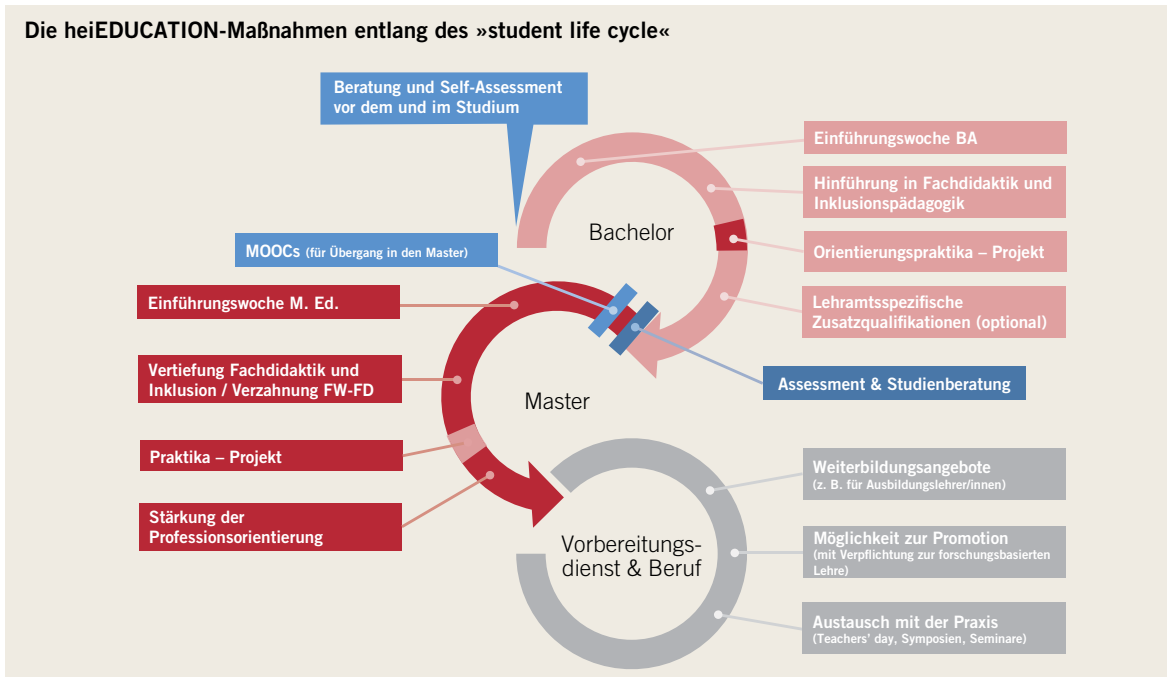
Die heiEDUCATION-Maßnahmen entlang des »student life cycle«

Beratung und Self-Assessment vor dem und im Studium

Einführungswoche BA

Hinführung in Fachdidaktik und Inklusionspädagogik

Bachelor

Orientierungspraktika – Projekt

MOOCs (für Übergang in den Master)

Lehramtsspezifische Zusatzqualifikationen (optional)

Einführungswoche M. Ed.

Vertiefung Fachdidaktik und Inklusion / Verzahnung FW-FD

Assessment & Studienberatung

Master

Praktika – Projekt

Weiterbildungsangebote (z. B. für Ausbildungslehrer/innen)

Stärkung der Professionsorientierung

Vorbereitungs-dienst & Beruf

Möglichkeit zur Promotion (mit Verpflichtung zur forschungsbasierten Lehre)

Austausch mit der Praxis (Teachers' day, Symposien, Seminare)